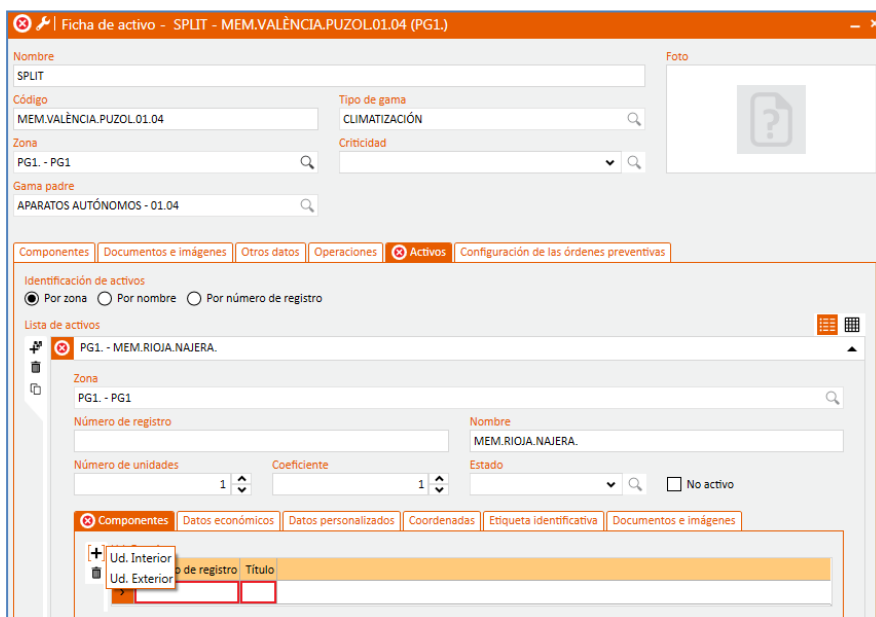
Ficha de activo - SPLIT - MEM.VALÈNCIA.PUZOL.01.04 (PG1.)

Nombre
SPLIT
Foto
Código
MEM.VALÈNCIA.PUZOL.01.04
Tipo de gama
CLIMATIZACIÓN
Zona
PG1. - PG1
Criticidad
Gama padre
APARATOS AUTÓNOMOS - 01.04

Componentes | Documentos e imágenes | Otros datos | Operaciones | Activos | Configuración de las órdenes preventivas

Identificación de activos
Por zona Por nombre Por número de registro
Lista de activos
PG1. - MEM.RIOJA.NAJERA.
Zona
PG1. - PG1
Número de registro
Nombre
MEM.RIOJA.NAJERA.
Número de unidades
1
Coeficiente
1
Estado
No activo

Componentes | Datos económicos | Datos personalizados | Coordenadas | Etiqueta identificativa | Documentos e imágenes

Ud. Interior
Ud. Exterior
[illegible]o de registro | Título